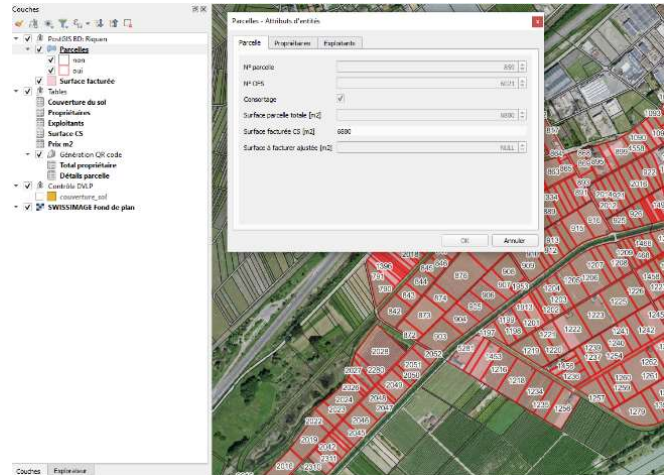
Couches

PostGIS BD: Riquen
Parcelles
non
vrai
Surface facturée
Tables
Couverture du sol
Propriétaires
Exploitants
Surface CS
Prix m2
Génération QR code
Total propriétaire
Détails parcelle
Contrôle DVLP
couverture_sol
SWISSIMAGE Fond de plan

Couches Explorateur

Parcelles - Attributs d'entités

Parcelle Propriétaires Exploitants

Nº parcelle 890
Nº OFS 6021
Consortage
Surface parcelle totale [m2] 6890
Surface facturée CS [m2] 6890
Surface à facturer ajustée [m2] 9661

OK Annuler